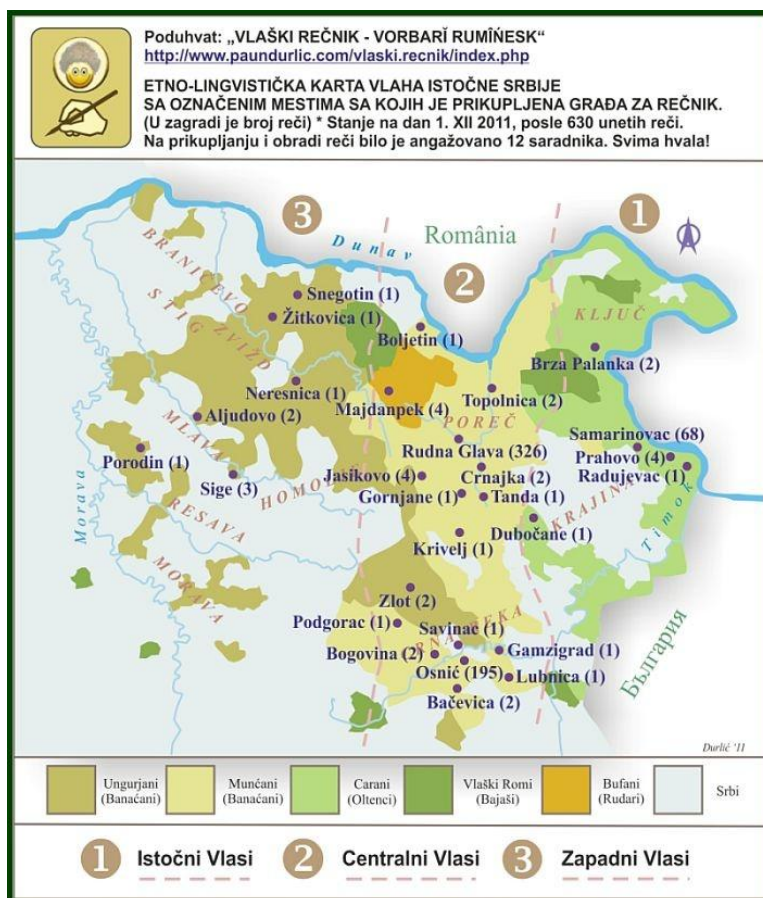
Poduhvat: „VLAŠKI REČNIK - VORBARÎ RUMÎNESK“
http://www.paundurlic.com/vlaski.recnik/index.php

ETNO-LINGVISTIČKA KARTA VLAHA ISTOČNE SRBIJE SA OZNAČENIM MESTIMA SA KOJIH JE PRIKUPLJENA GRAĐA ZA REČNIK. (U zagradi je broj reči) * Stanje na dan 1. XII 2011, posle 630 unetih reči. Na prikupljanju i obradi reči bilo je angažovano 12 saradnika. Svima hvala!

3
2
1
Dunav
România
BRANIČEVO
STIG
ZVIŽD
KLJUČ
Snegotin (1)
Žitkovica (1)
Boljetin (1)
Brza Palanka (2)
Neresnica (1)
Majdanpek (4)
Topolnica (2)
Aljudovo (2)
POREČ
MLAVA
Rudna Glava (326)
Samarinovac (68)
Prahovo (4)
Porodin (1)
Radujevac (1)
Jasikovo (4)
Crnajka (2)
Sige (3)
HOMOLJE
Gornjane (1)
Tanda (1)
Morava
RESAVA
KRAJINA
Timok
Dubočane (1)
Krivelj (1)
MORAVA
Zlot (2)
Podgorac (1)
Savinac (1)
Bogovina (2)
Gamzigrad (1)
ZAJEČAR
Osnić (195)
Lubnica (1)
България
Bačevica (2)
Durlić '11

Ungurjani (Banaćani)
Munćani (Banaćani)
Carani (Oltenci)
Vlaški Romi (Bajaši)
Bufani (Rudari)
Srbi

1 Istočni Vlasi
2 Centralni Vlasi
3 Zapadni Vlasi